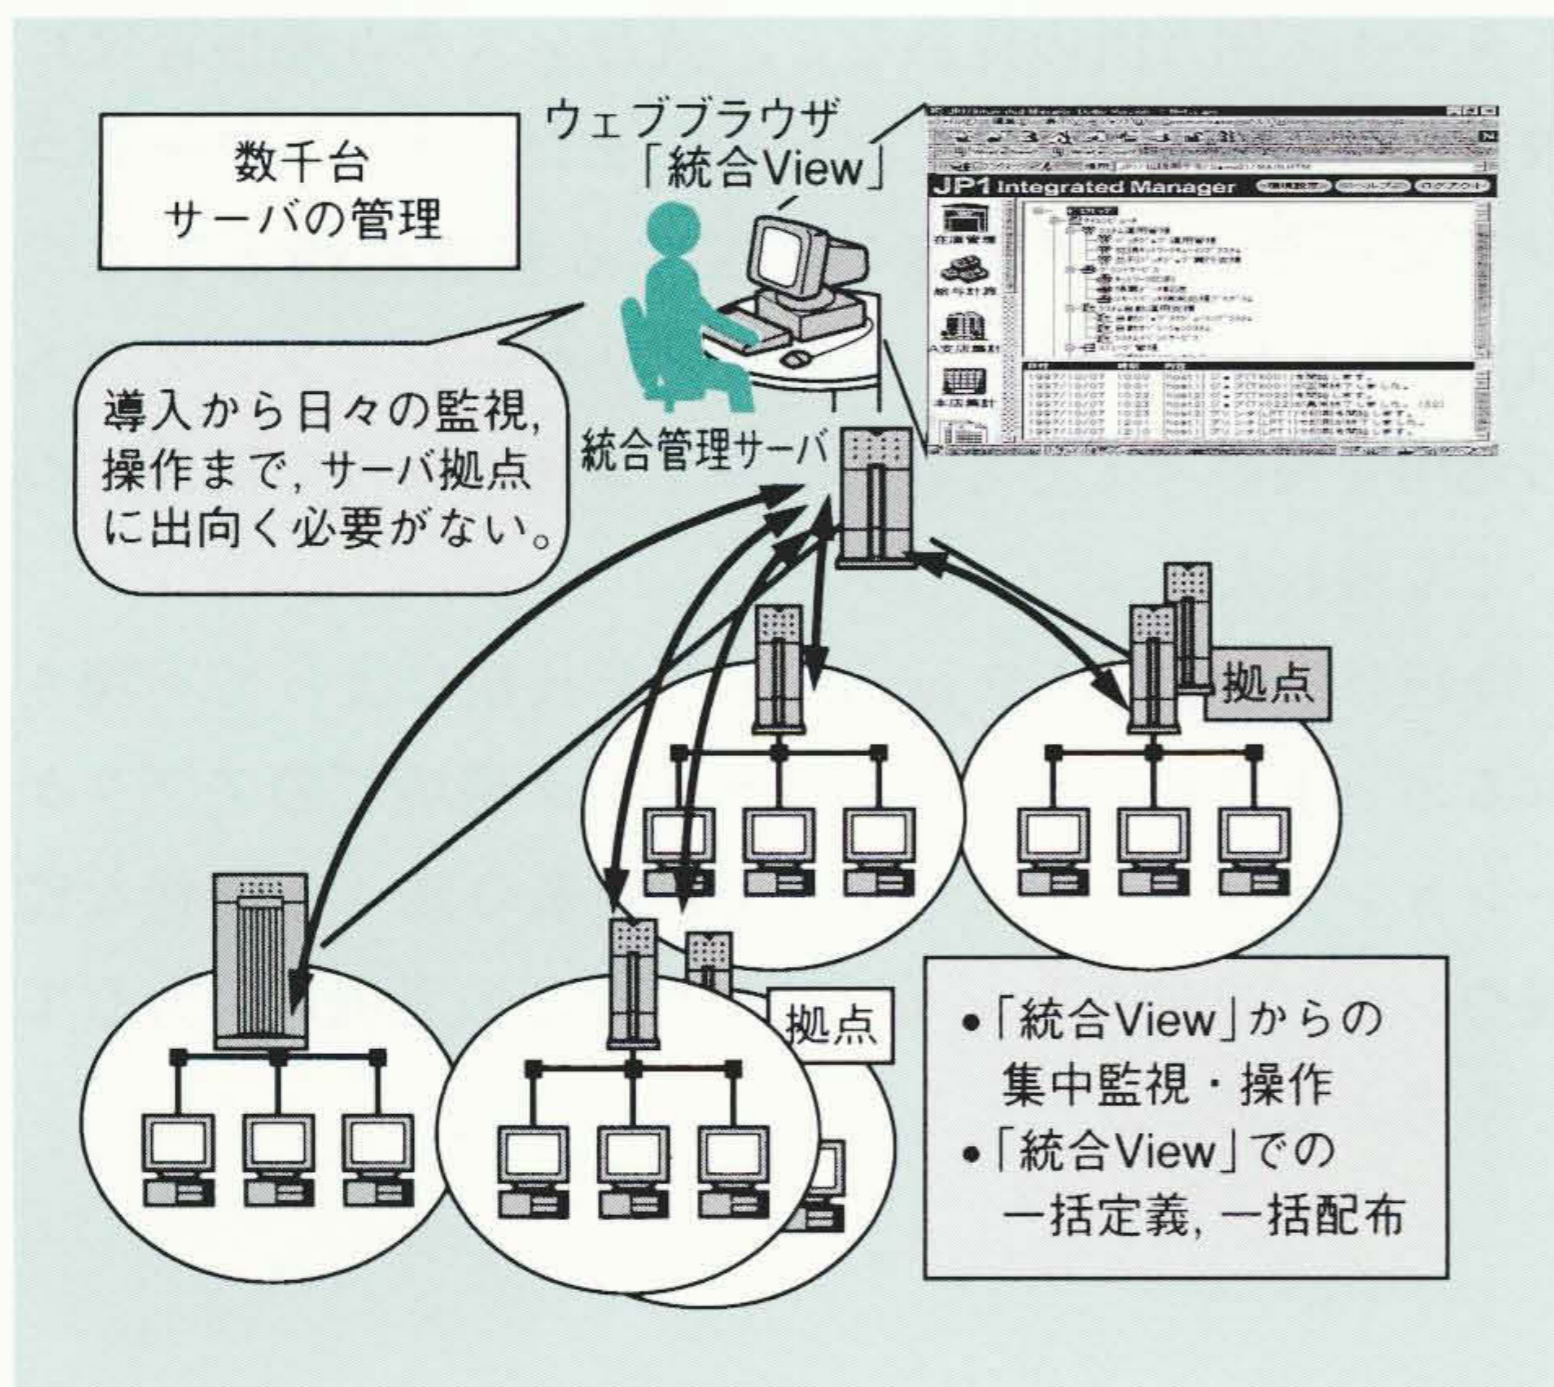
数千台
サーバの管理

ウェブブラウザ
「統合View」

JP1 Integrated Manager

在庫管理
給与計算
A支店集計
本店集計

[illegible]

導入から日々の監視，操作まで，サーバ拠点に出向く必要がない。

統合管理サーバ

拠点

拠点

•「統合View」からの集中監視・操作
•「統合View」での一括定義，一括配布